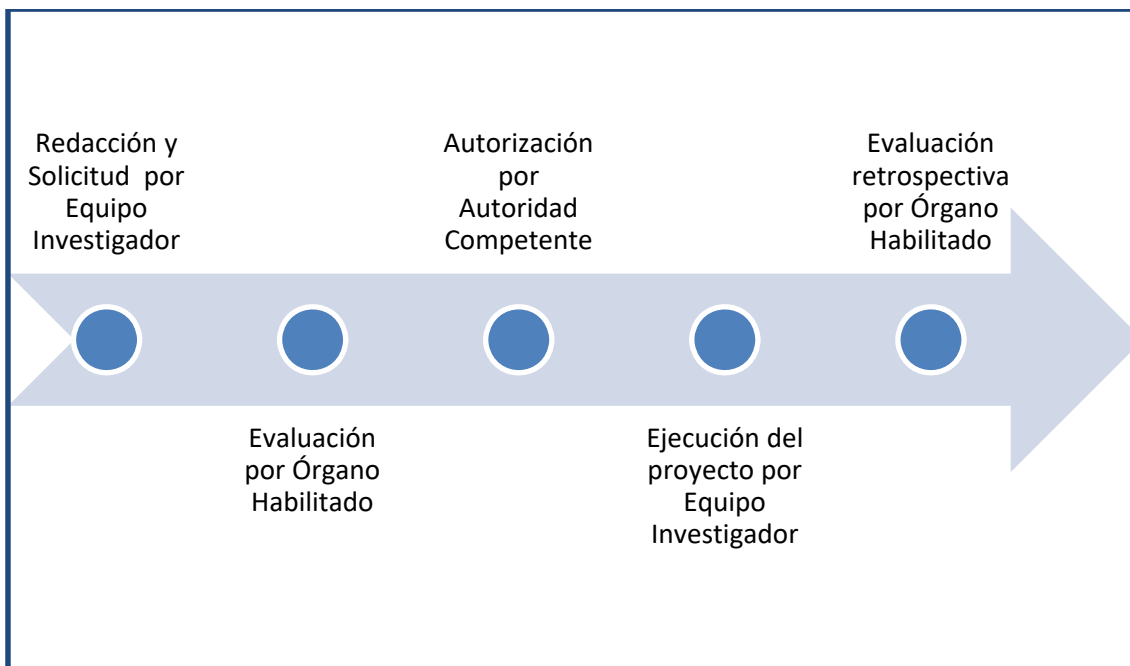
Redacción y Solicitud por Equipo Investigador

Evaluación por Órgano Habilitado

Autorización por Autoridad Competente

Ejecución del proyecto por Equipo Investigador

Evaluación retrospectiva por Órgano Habilitado